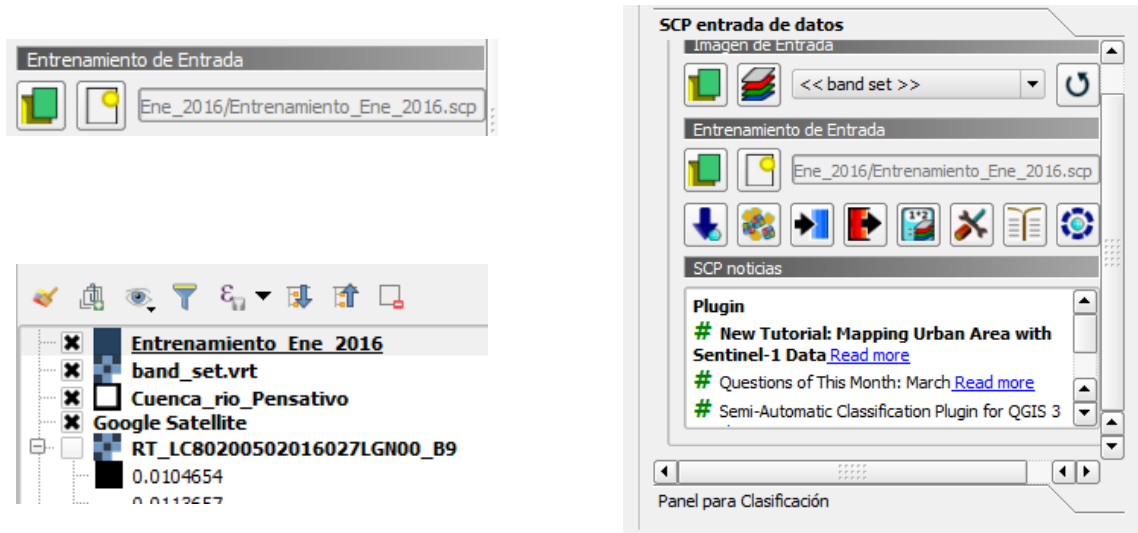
Entrenamiento de Entrada

Ene_2016/Entrenamiento_Ene_2016.scp

Entrenamiento_Ene_2016
band_set.vrt
Cuenca_rio_Pensativo
Google Satellite
RT_LC80200502016027LGN00_B9
0.0104654
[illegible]

SCP entrada de datos
Imagen de Entrada
<< band set >>
Entrenamiento de Entrada
Ene_2016/Entrenamiento_Ene_2016.scp
SCP noticias
Plugin
# New Tutorial: Mapping Urban Area with Sentinel-1 Data Read more
# Questions of This Month: March Read more
# Semi-Automatic Classification Plugin for QGIS 3
Panel para Clasificación